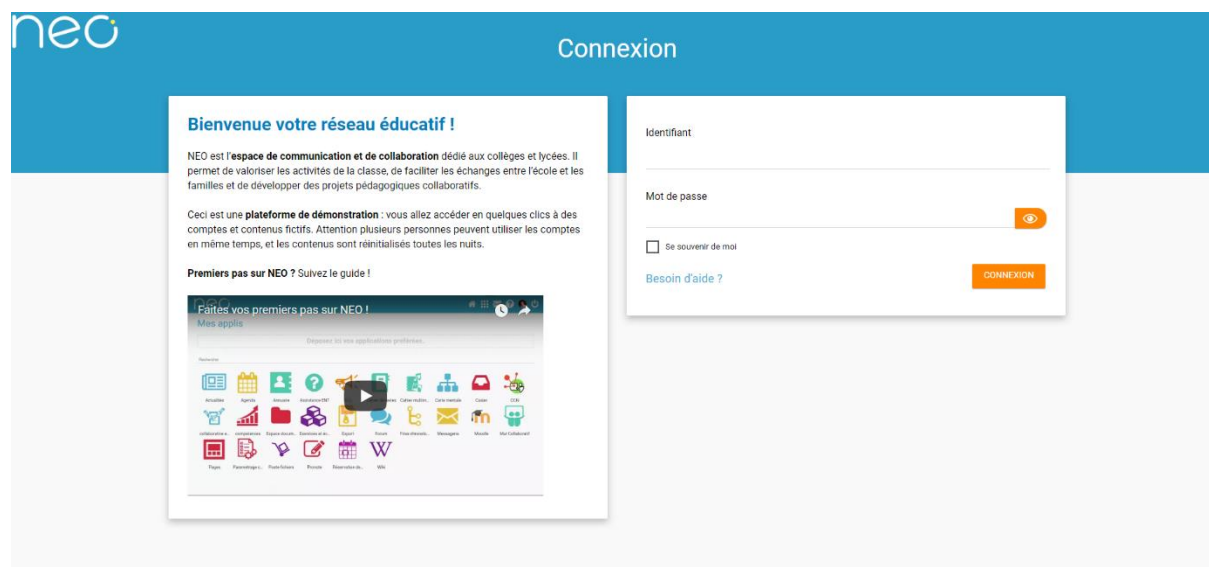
neo

Connexion

Bienvenue votre réseau éducatif !

NEO est l'espace de communication et de collaboration dédié aux collèges et lycées. Il permet de valoriser les activités de la classe, de faciliter les échanges entre l'école et les familles et de développer des projets pédagogiques collaboratifs.

Ceci est une plateforme de démonstration : vous allez accéder en quelques clics à des comptes et contenus fictifs. Attention plusieurs personnes peuvent utiliser les comptes en même temps, et les contenus sont réinitialisés toutes les nuits.

Premiers pas sur NEO ? Suivez le guide !

Faites vos premiers pas sur NEO !

Mes applis

Déposez ici vos applications préférées.

Actualités Agenda Annuaire Assistance ENT Cahier multim... Carte mentale Casier CDIs collaborative compétences Espace docum... Exercices et év... Export Forum Frise chronolo... Messagerie Moodle Mur Collaboratif Pages Paramétrage c... Poste fichiers Pronote Réservation de... Wiki

Identifiant

Mot de passe

Se souvenir de moi

Besoin d'aide ?

CONNEXION